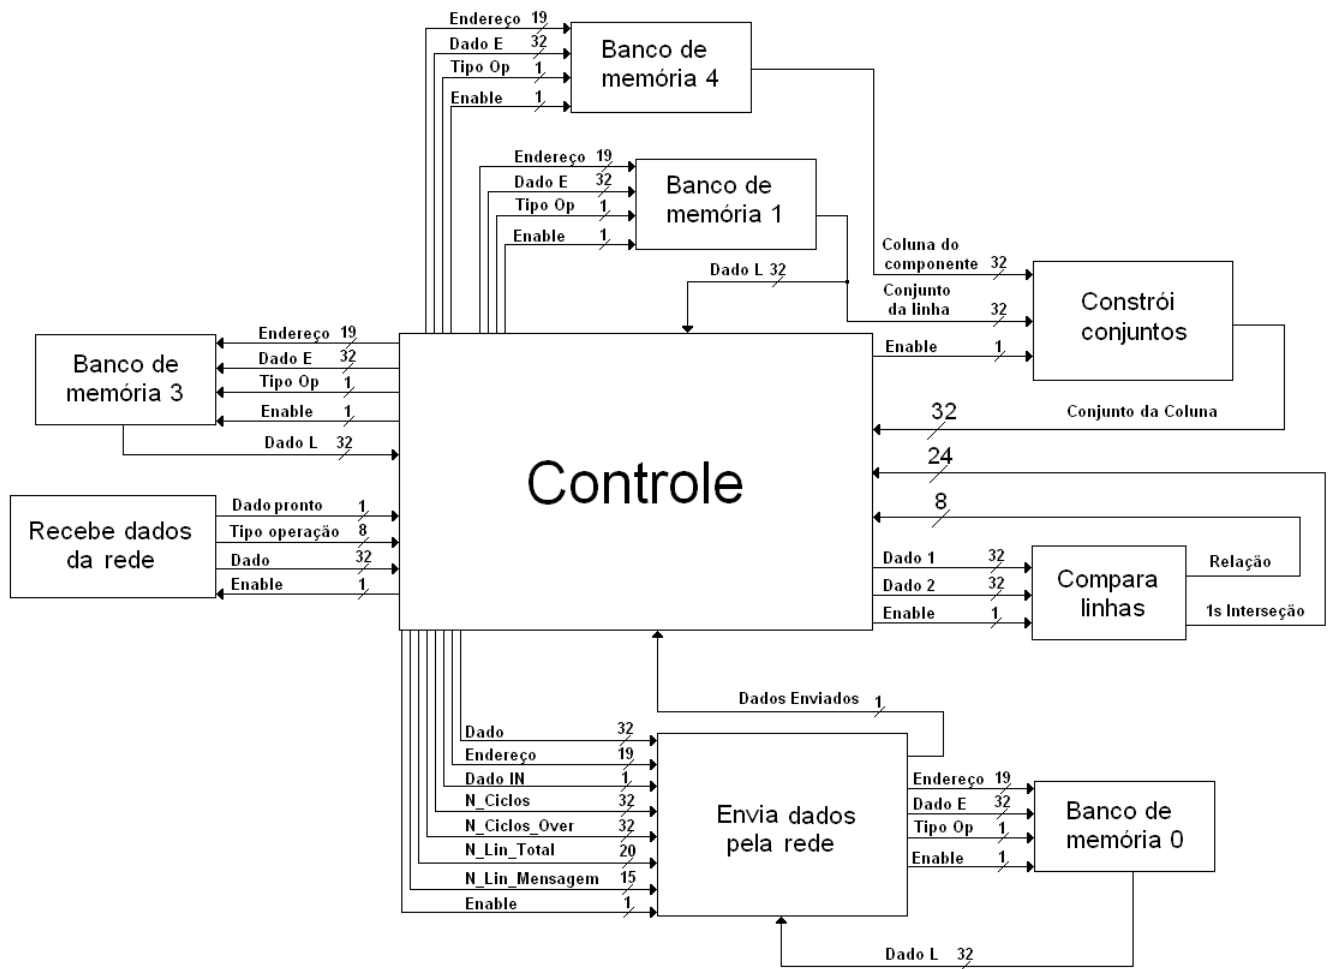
Endereço 19
Dado E 32
Tipo Op 1
Enable 1
Banco de memória 4

Endereço 19
Dado E 32
Tipo Op 1
Enable 1
Banco de memória 1

Dado L 32

Coluna do componente 32
Conjunto da linha 32
Enable 1
Constrói conjuntos

Endereço 19
Dado E 32
Tipo Op 1
Enable 1
Dado L 32
Banco de memória 3

Controle

32
Conjunto da Coluna
24
8

Dado pronto 1
Tipo operação 8
Dado 32
Enable 1
Recebe dados da rede

Dado 1 32
Dado 2 32
Enable 1
Compara linhas
Relação
1s Interseção

Dados Enviados 1

Dado 32
Endereço 19
Dado IN 1
N_Ciclos 32
N_Ciclos_Over 32
N_Lin_Total 20
N_Lin_Mensagem 15
Enable 1
Envia dados pela rede

Endereço 19
Dado E 32
Tipo Op 1
Enable 1
Banco de memória 0

Dado L 32